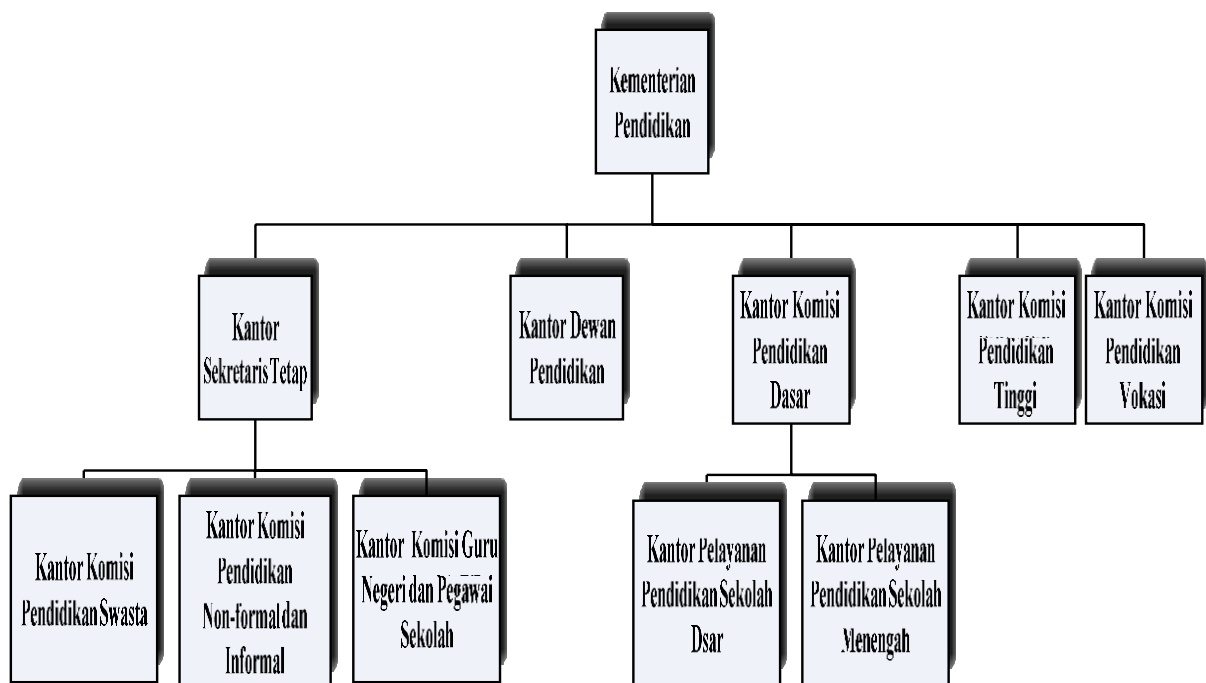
Kementerian Pendidikan

Kantor Sekretaris Tetap

Kantor Dewan Pendidikan

Kantor Komisi Pendidikan Dasar

Kantor Komisi Pendidikan Tinggi

Kantor Komisi Pendidikan Vokasi

Kantor Komisi Pendidikan Swasta

Kantor Komisi Pendidikan Non-formal dan Informal

Kantor Komisi Guru Negeri dan Pegawai Sekolah

Kantor Pelayanan Pendidikan Sekolah Dsar

Kantor Pelayanan Pendidikan Sekolah Menengah